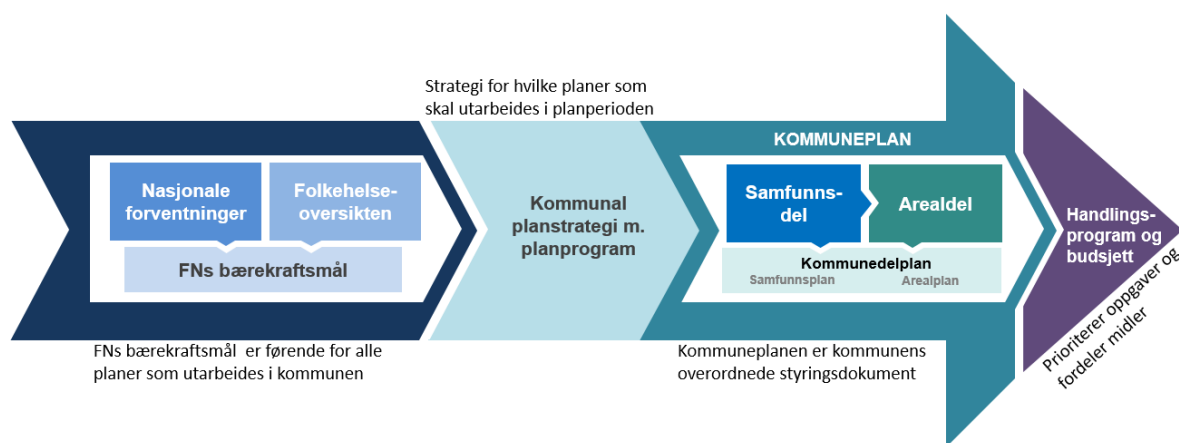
Nasjonale forventninger

Folkehelseoversikten

FNs bærekraftsmål

FNs bærekraftsmål er førende for alle planer som utarbeides i kommunen

Strategi for hvilke planer som skal utarbeides i planperioden

Kommunal planstrategi m. planprogram

KOMMUNEPLAN

Samfunnsdel

Arealdel

Kommunedelplan

Samfunnsplan

Arealplan

Kommuneplanen er kommunens overordnede styringsdokument

Handlingsprogram og budsjett

Prioriterer oppgaver og fordeler midler